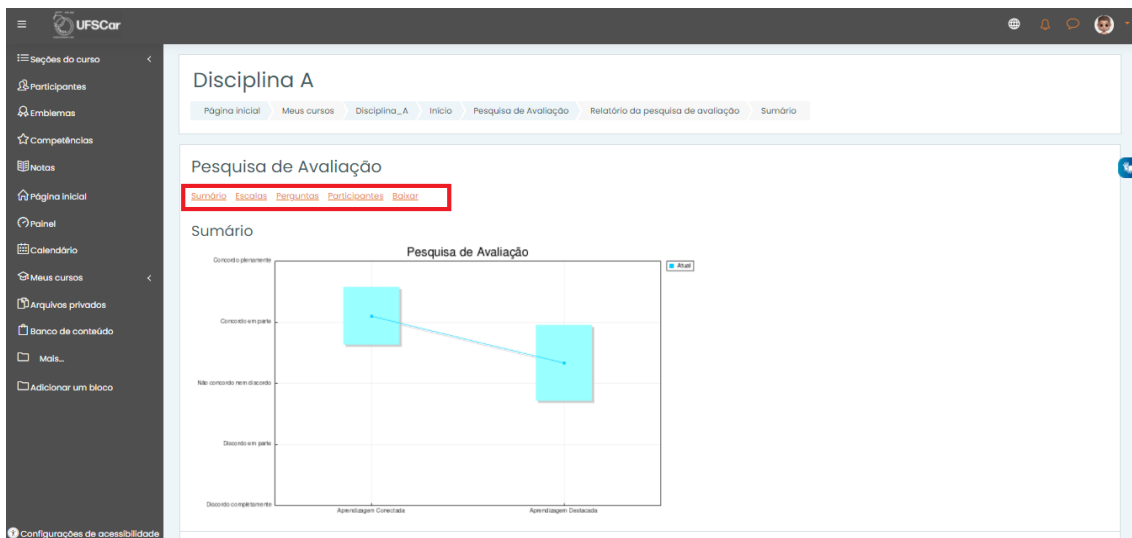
UFSCar

Seções do curso
Participantes
Emblemas
Competências
Notas
Página inicial
Painel
Calendário
Meus cursos
Arquivos privados
Banco de conteúdo
Mais...
Adicionar um bloco

Configurações de acessibilidade

Disciplina A

Página inicial | Meus cursos | Disciplina_A | Início | Pesquisa de Avaliação | Relatório da pesquisa de avaliação | Sumário

Pesquisa de Avaliação

Sumário Escalas Perguntas Participantes Baixar

Sumário

Pesquisa de Avaliação

Atual

Concordo plenamente
Concordo em parte
Não concordo nem discordo
Discordo em parte
Discordo completamente

Aprendizagem Conectada
Aprendizagem Destacada